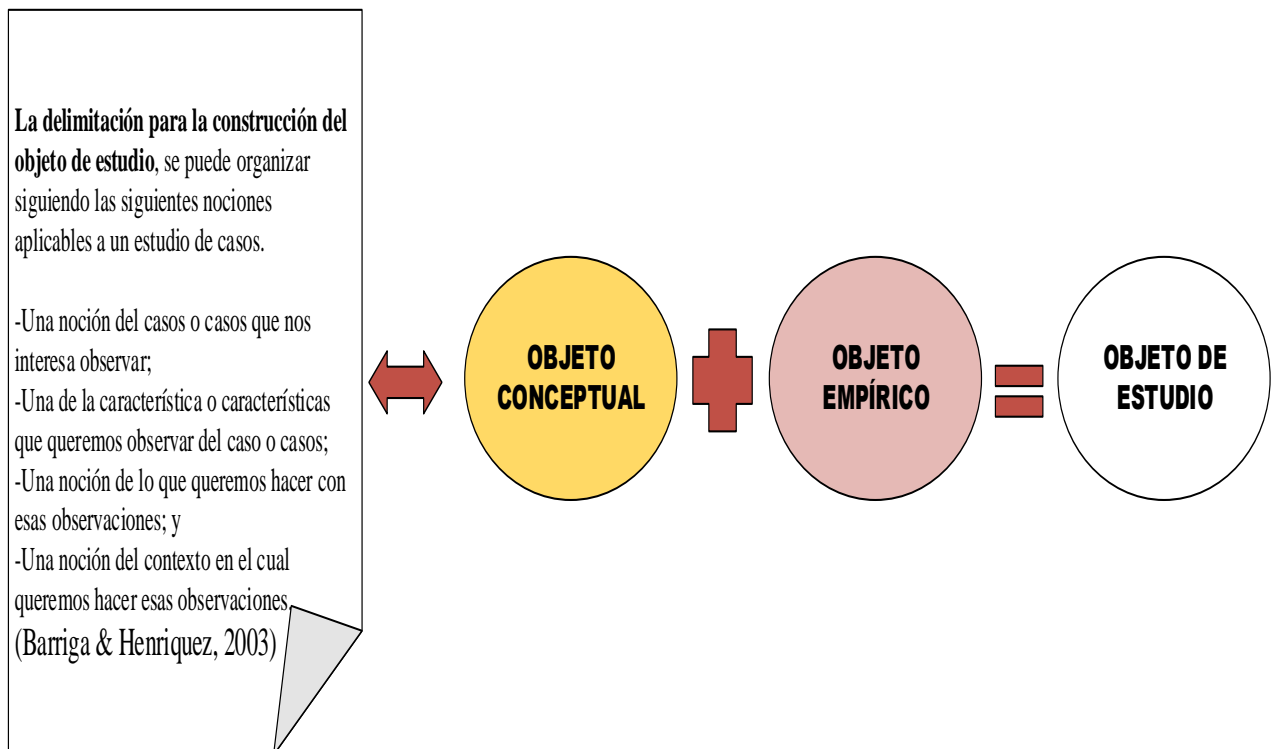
**La delimitación para la construcción del objeto de estudio**, se puede organizar siguiendo las siguientes nociones aplicables a un estudio de casos.

-Una noción del casos o casos que nos interesa observar;
-Una de la característica o características que queremos observar del caso o casos;
-Una noción de lo que queremos hacer con esas observaciones; y
-Una noción del contexto en el cual queremos hacer esas observaciones.
(Barriga & Henriquez, 2003)

OBJETO CONCEPTUAL

OBJETO EMPÍRICO

OBJETO DE ESTUDIO